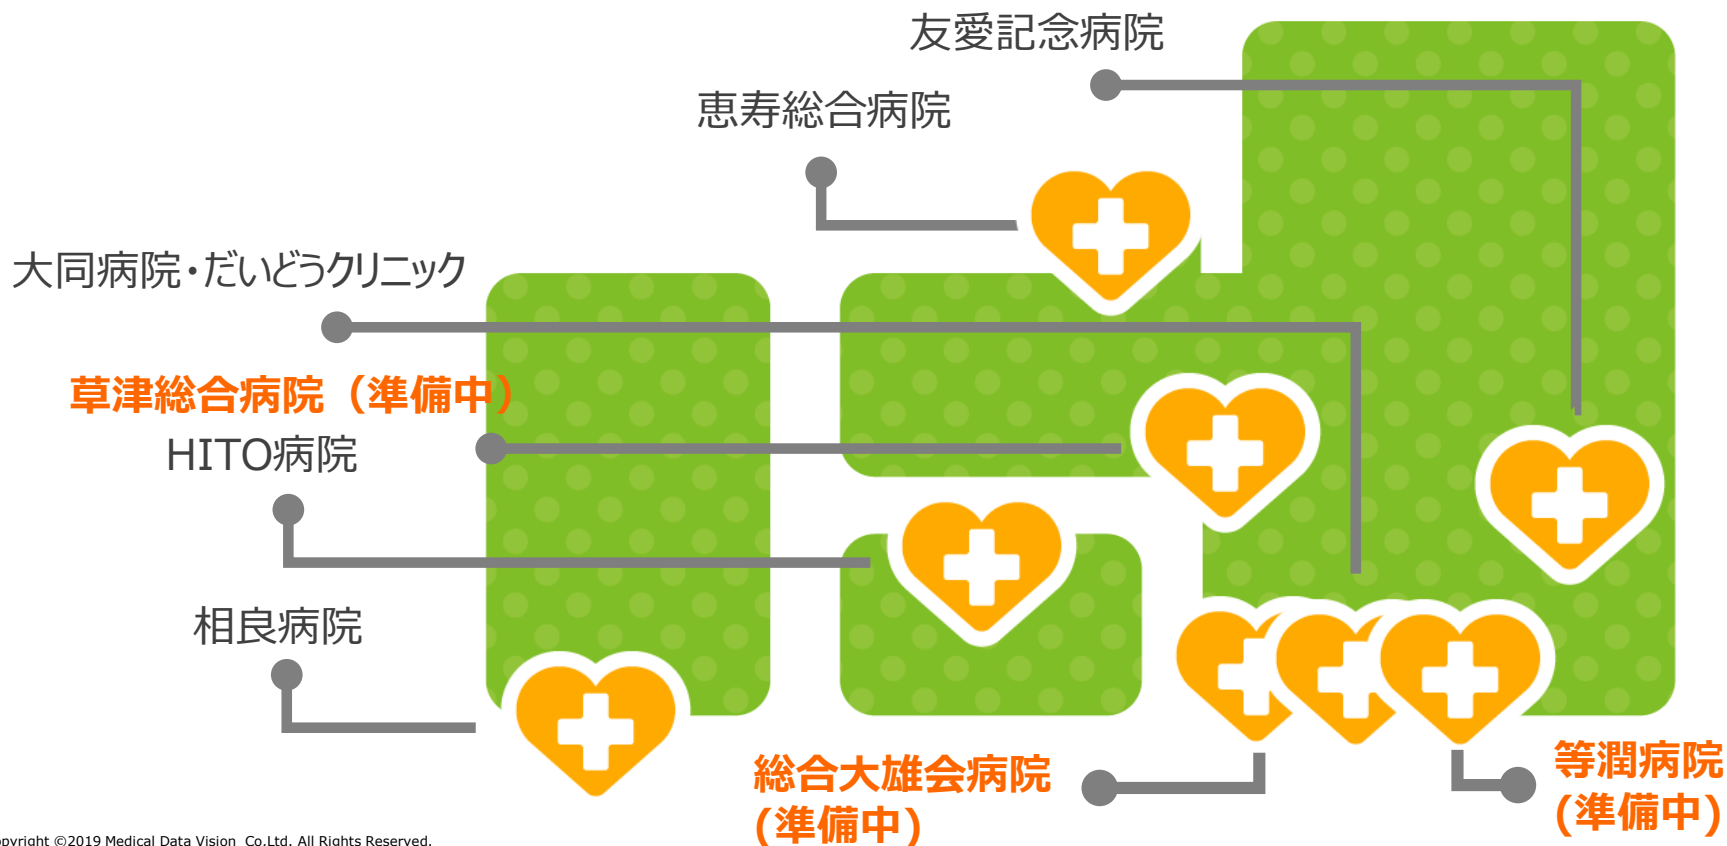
友愛記念病院

恵寿総合病院

大同病院・だいどうクリニック

草津総合病院（準備中）

HITO病院

相良病院

総合大雄会病院（準備中）

等潤病院（準備中）

opyright ©2019 Medical Data Vision Co.Ltd. All Rights Reserved.